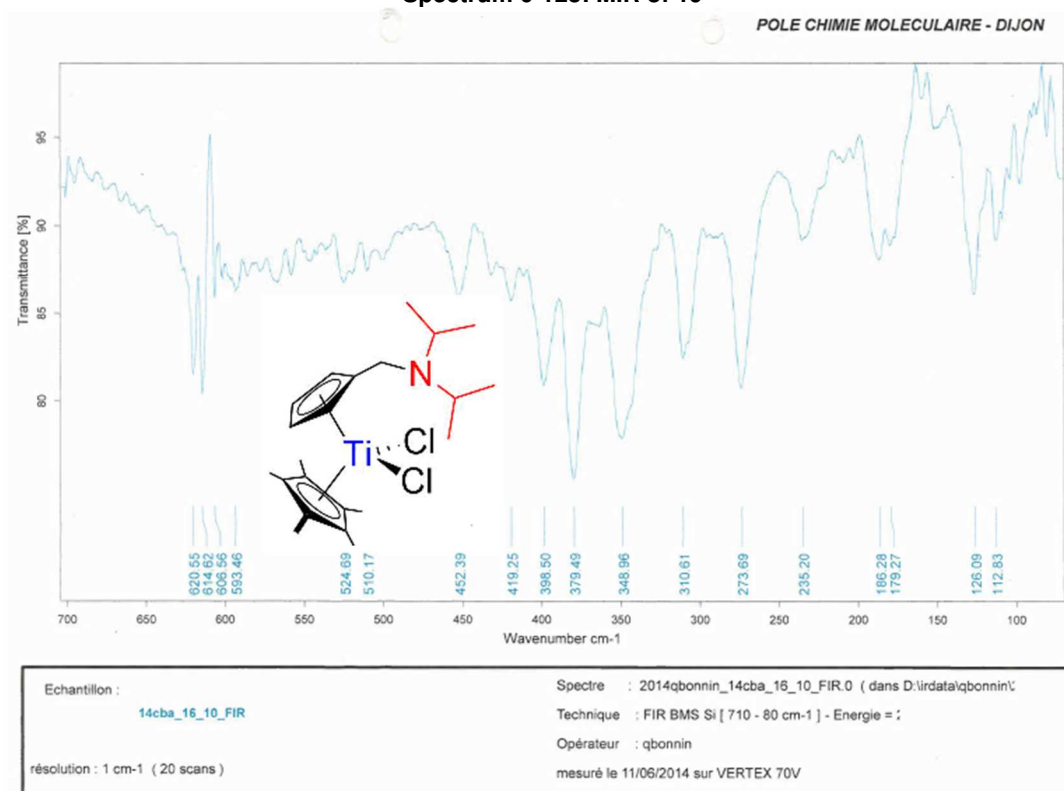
Spectrum 3-12b. MIR of 16

POLE CHIMIE MOLECULAIRE - DIJON

Transmittance [%]

95

90

85

80

N

Ti

Cl

Cl

620.55
614.62
606.56
593.46
524.69
510.17
452.39
419.25
398.50
379.49
348.96
310.61
273.69
235.20
186.28
179.27
126.09
112.83

700 650 600 550 500 450 400 350 300 250 200 150 100

Wavenumber cm-1

Echantillon :

14cba_16_10_FIR

résolution : 1 cm-1 ( 20 scans )

Spectre : 2014qbonnin_14cba_16_10_FIR.0 ( dans D:\irdata\qbonnin\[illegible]

Technique : FIR BMS Si [ 710 - 80 cm-1 ] - Energie = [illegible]

Opérateur : qbonnin

mesuré le 11/06/2014 sur VERTEX 70V